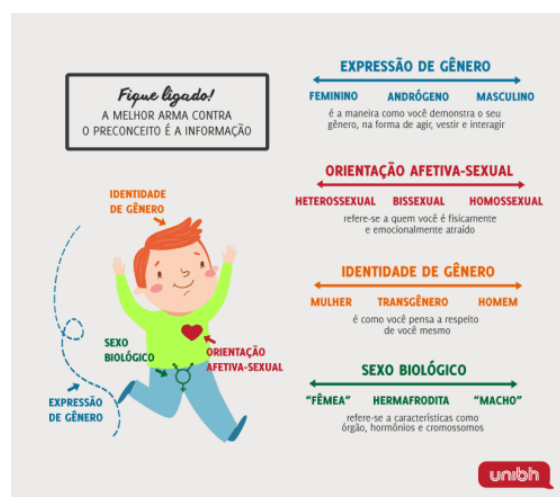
Fique ligado!
A MELHOR ARMA CONTRA O PRECONCEITO É A INFORMAÇÃO

IDENTIDADE DE GÊNERO

SEXO BIOLÓGICO

ORIENTAÇÃO AFETIVA-SEXUAL

EXPRESSÃO DE GÊNERO

EXPRESSÃO DE GÊNERO

FEMININO ANDRÓGENO MASCULINO

é a maneira como você demonstra o seu gênero, na forma de agir, vestir e interagir

ORIENTAÇÃO AFETIVA-SEXUAL

HETEROSSEXUAL BISSEXUAL HOMOSSEXUAL

refere-se a quem você é fisicamente e emocionalmente atraído

IDENTIDADE DE GÊNERO

MULHER TRANSGÊNERO HOMEM

é como você pensa a respeito de você mesmo

SEXO BIOLÓGICO

"FÊMEA" HERMAFRODITA "MACHO"

refere-se a características como órgão, hormônios e cromossomos

unibh